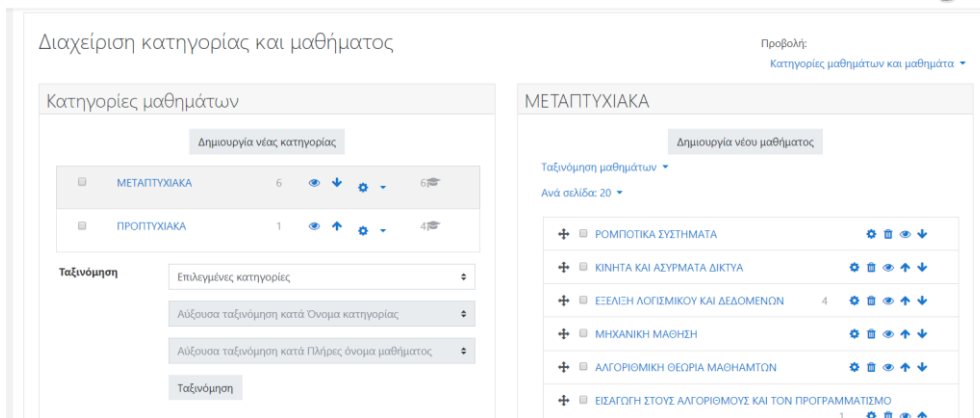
Διαχείριση κατηγορίας και μαθήματος

Προβολή:
Κατηγορίες μαθημάτων και μαθήματα

Κατηγορίες μαθημάτων

Δημιουργία νέας κατηγορίας

| | | | |
|---|---|---|---|
| ΜΕΤΑΠΤΥΧΙΑΚΑ | 6 | | 6 |
| ΠΡΟΠΤΥΧΙΑΚΑ | 1 | | 4 |

Ταξινόμηση

Επιλεγμένες κατηγορίες

Αύξουσα ταξινόμηση κατά Όνομα κατηγορίας

Αύξουσα ταξινόμηση κατά Πλήρες όνομα μαθήματος

Ταξινόμηση

ΜΕΤΑΠΤΥΧΙΑΚΑ

Δημιουργία νέου μαθήματος

Ταξινόμηση μαθημάτων

Ανά σελίδα: 20

ΡΟΜΠΟΤΙΚΑ ΣΥΣΤΗΜΑΤΑ

ΚΙΝΗΤΑ ΚΑΙ ΑΣΥΡΜΑΤΑ ΔΙΚΤΥΑ

ΕΞΕΛΙΞΗ ΛΟΓΙΣΜΙΚΟΥ ΚΑΙ ΔΕΔΟΜΕΝΩΝ 4

ΜΗΧΑΝΙΚΗ ΜΑΘΗΣΗ

ΑΛΓΟΡΙΘΜΙΚΗ ΘΕΩΡΙΑ ΜΑΘΗΜΑΤΩΝ

ΕΙΣΑΓΩΓΗ ΣΤΟΥΣ ΑΛΓΟΡΙΘΜΟΥΣ ΚΑΙ ΤΟΝ ΠΡΟΓΡΑΜΜΑΤΙΣΜΟ 1